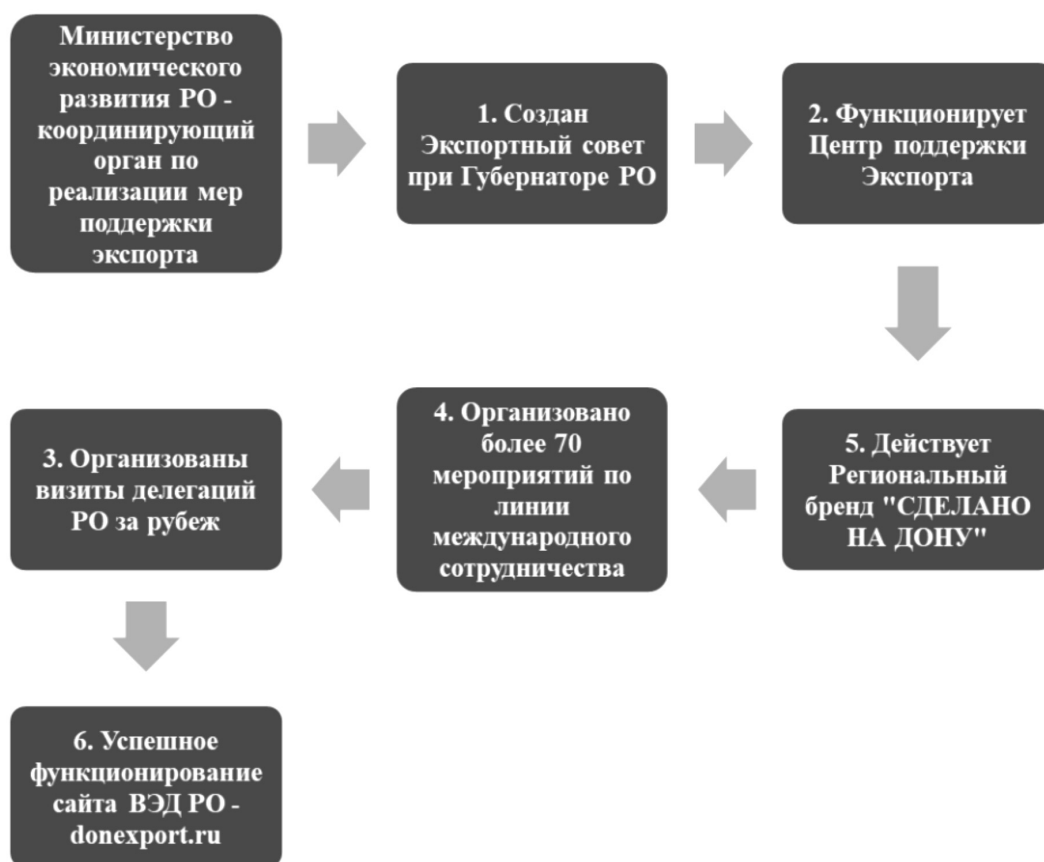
Министерство экономического развития РО - координирующий орган по реализации мер поддержки экспорта

1. Создан Экспортный совет при Губернаторе РО

2. Функционирует Центр поддержки Экспорта

5. Действует Региональный бренд "СДЕЛАНО НА ДОНУ"

4. Организовано более 70 мероприятий по линии международного сотрудничества

3. Организованы визиты делегаций РО за рубеж

6. Успешное функционирование сайта ВЭД РО - donexport.ru